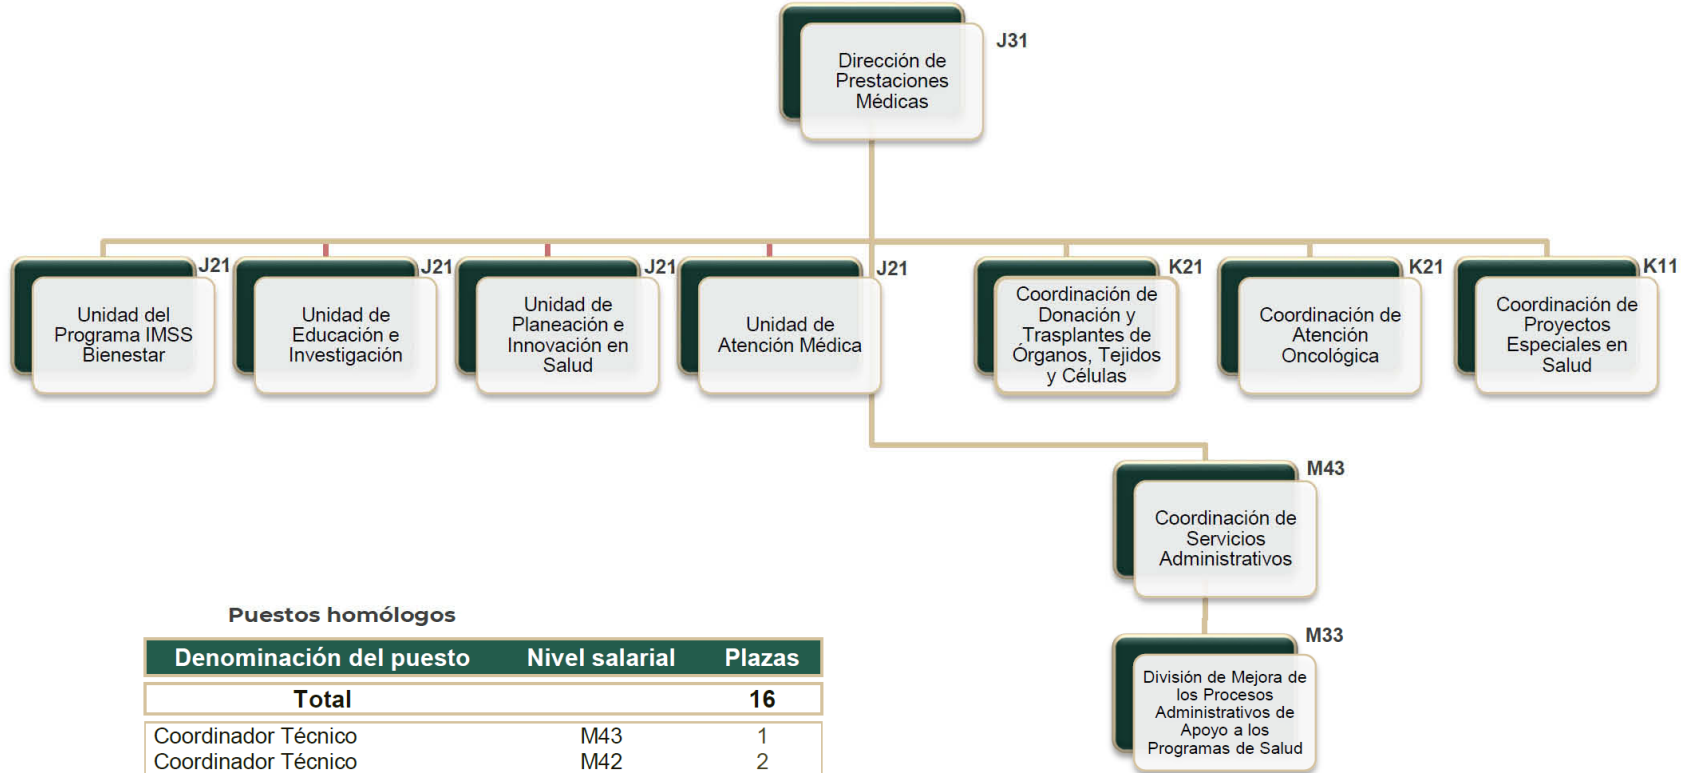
Dirección de Prestaciones Médicas J31

Unidad del Programa IMSS Bienestar J21

Unidad de Educación e Investigación J21

Unidad de Planeación e Innovación en Salud J21

Unidad de Atención Médica J21

Coordinación de Donación y Trasplantes de Órganos, Tejidos y Células K21

Coordinación de Atención Oncológica K21

Coordinación de Proyectos Especiales en Salud K11

Coordinación de Servicios Administrativos M43

División de Mejora de los Procesos Administrativos de Apoyo a los Programas de Salud M33

Puestos homólogos

| Denominación del puesto | Nivel salarial | Plazas |
|---|---|---|
| Total | | 16 |
| Coordinador Técnico | M43 | 1 |
| Coordinador Técnico | M42 | 2 |